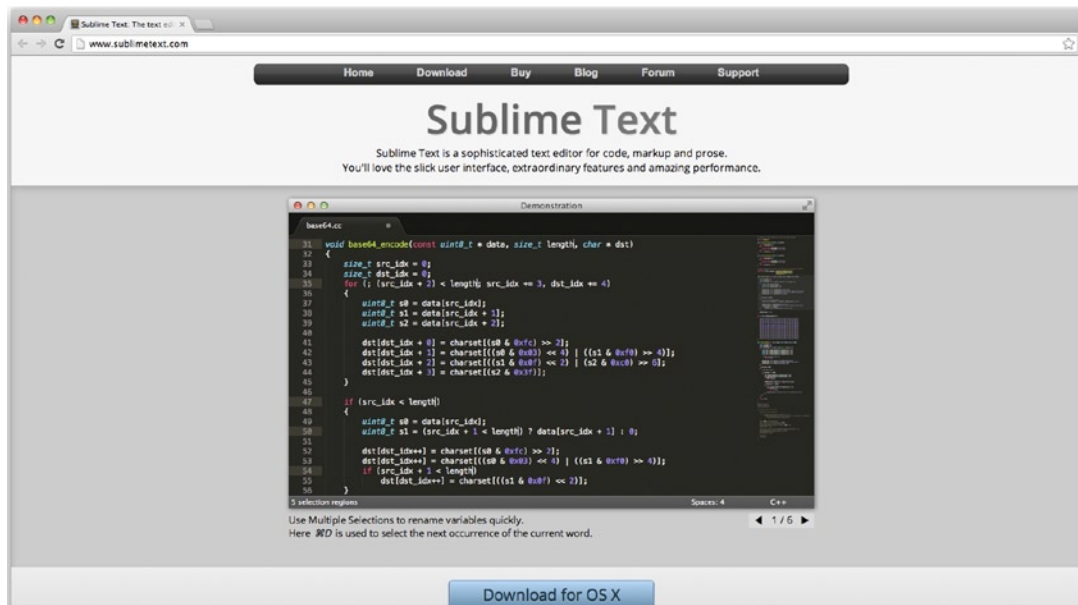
Sublime Text: The text ed ×

www.sublimetext.com

Home Download Buy Blog Forum Support

Sublime Text

Sublime Text is a sophisticated text editor for code, markup and prose.
You'll love the slick user interface, extraordinary features and amazing performance.

Demonstration

base64.cc

31 void base64_encode(const uint8_t * data, size_t length, char * dst)
32 {
33     size_t src_idx = 0;
34     size_t dst_idx = 0;
35     for (; (src_idx + 2) < length; src_idx += 3, dst_idx += 4)
36     {
37         uint8_t s0 = data[src_idx];
38         uint8_t s1 = data[src_idx + 1];
39         uint8_t s2 = data[src_idx + 2];
40
41         dst[dst_idx + 0] = charset[(s0 & 0xfc) >> 2];
42         dst[dst_idx + 1] = charset[((s0 & 0x03) << 4) | ((s1 & 0xf0) >> 4)];
43         dst[dst_idx + 2] = charset[((s1 & 0x0f) << 2) | (s2 & 0xc0) >> 6];
44         dst[dst_idx + 3] = charset[(s2 & 0x3f)];
45     }
46
47     if (src_idx < length)
48     {
49         uint8_t s0 = data[src_idx];
50         uint8_t s1 = (src_idx + 1 < length) ? data[src_idx + 1] : 0;
51
52         dst[dst_idx++] = charset[(s0 & 0xfc) >> 2];
53         dst[dst_idx++] = charset[((s0 & 0x03) << 4) | ((s1 & 0xf0) >> 4)];
54         if (src_idx + 1 < length)
55             dst[dst_idx++] = charset[((s1 & 0x0f) << 2)];
56     }

5 selection regions Spaces: 4 C++

Use Multiple Selections to rename variables quickly.
Here ⌘D is used to select the next occurrence of the current word.

◀ 1 / 6 ▶

Download for OS X